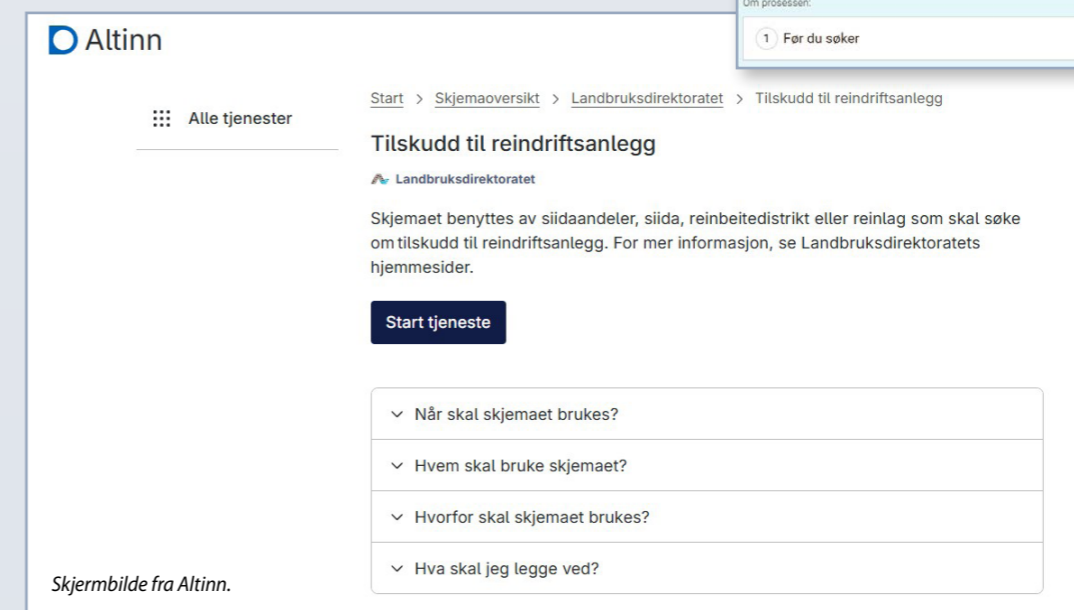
Altinn

Om prosessen:

1 Før du søker

Alle tjenester

Start > Skjemaoversikt > Landbruksdirektoratet > Tilskudd til reindriftsanlegg

Tilskudd til reindriftsanlegg

Landbruksdirektoratet

Skjemaet benyttes av siidaandeler, siida, reinbeitedistrikt eller reinlag som skal søke om tilskudd til reindriftsanlegg. For mer informasjon, se Landbruksdirektoratets hjemmesider.

Start tjeneste

Når skal skjemaet brukes?

Hvem skal bruke skjemaet?

Hvorfor skal skjemaet brukes?

Hva skal jeg legge ved?

Skjermbilde fra Altinn.